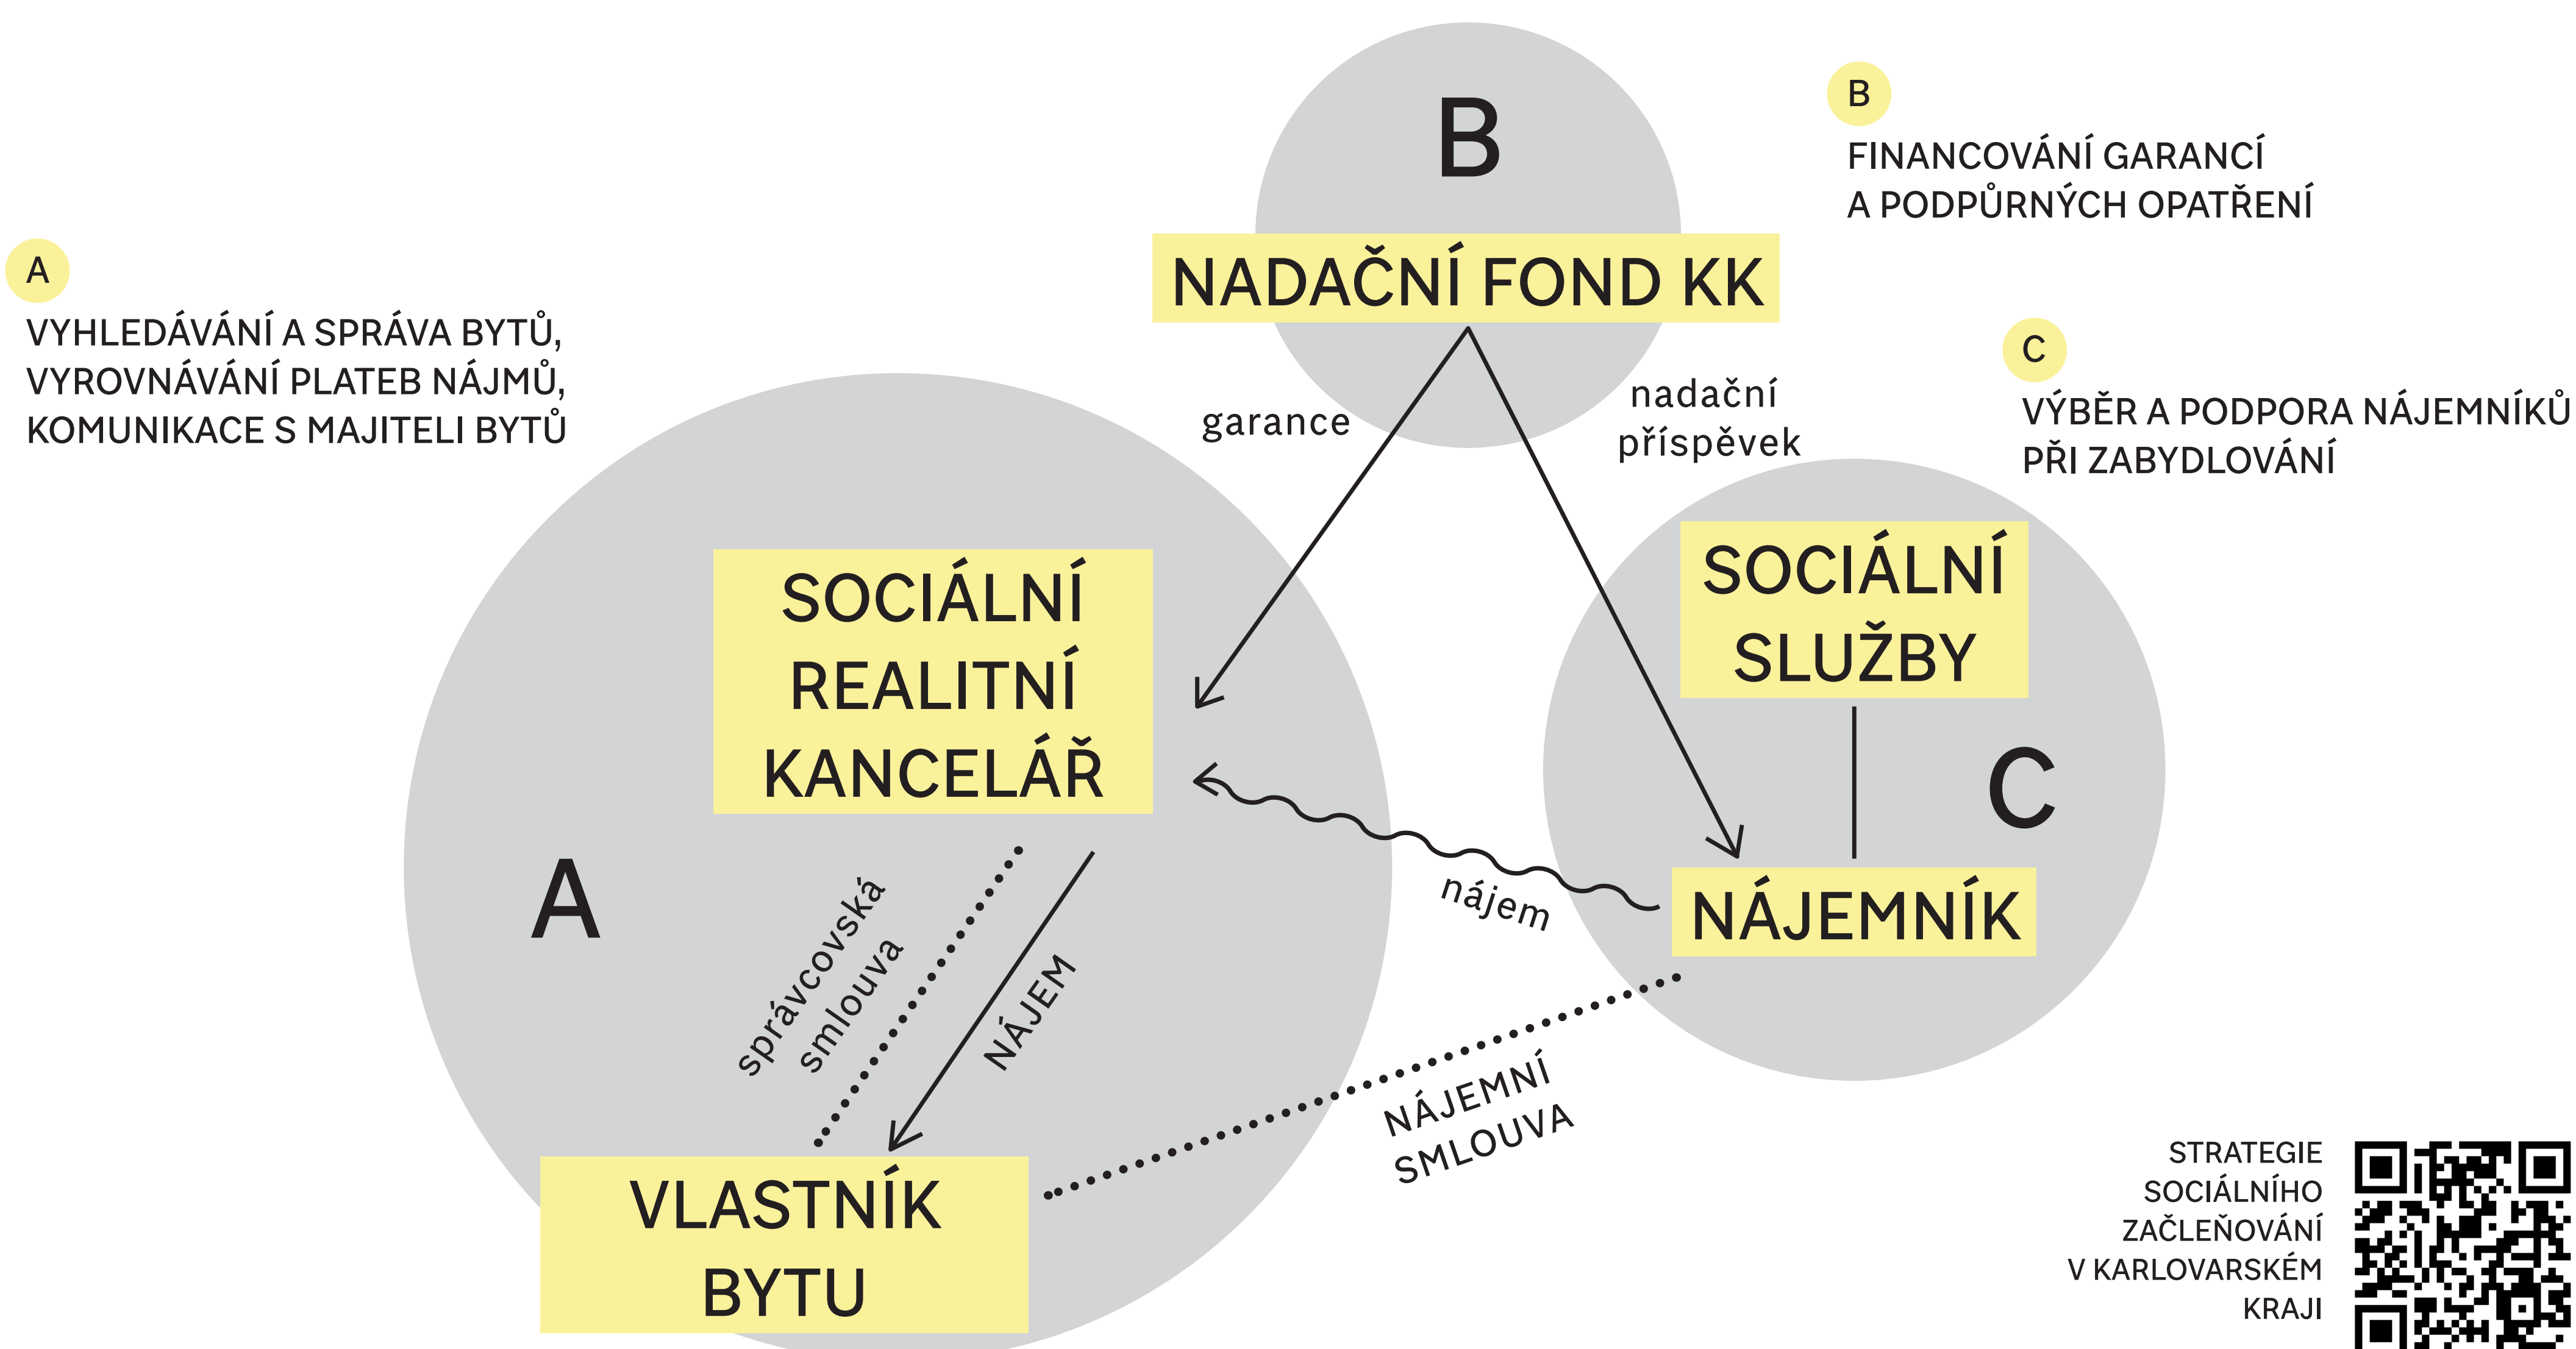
A

VYHLEDÁVÁNÍ A SPRÁVA BYTŮ, VYROVNÁVÁNÍ PLATEB NÁJMŮ, KOMUNIKACE S MAJITELI BYTŮ

B

NADAČNÍ FOND KK

B

FINANCOVÁNÍ GARANCÍ A PODPŮRNÝCH OPATŘENÍ

C

VÝBĚR A PODPORA NÁJEMNÍKŮ PŘI ZABYDLOVÁNÍ

garance

nadační příspěvek

SOCIÁLNÍ REALITNÍ KANCELÁŘ

SOCIÁLNÍ SLUŽBY

C

A

nájem

NÁJEMNÍK

správcovská smlouva

NÁJEM

NÁJEMNÍ SMLOUVA

VLASTNÍK BYTU

STRATEGIE SOCIÁLNÍHO ZAČLEŇOVÁNÍ V KARLOVARSKÉM KRAJI